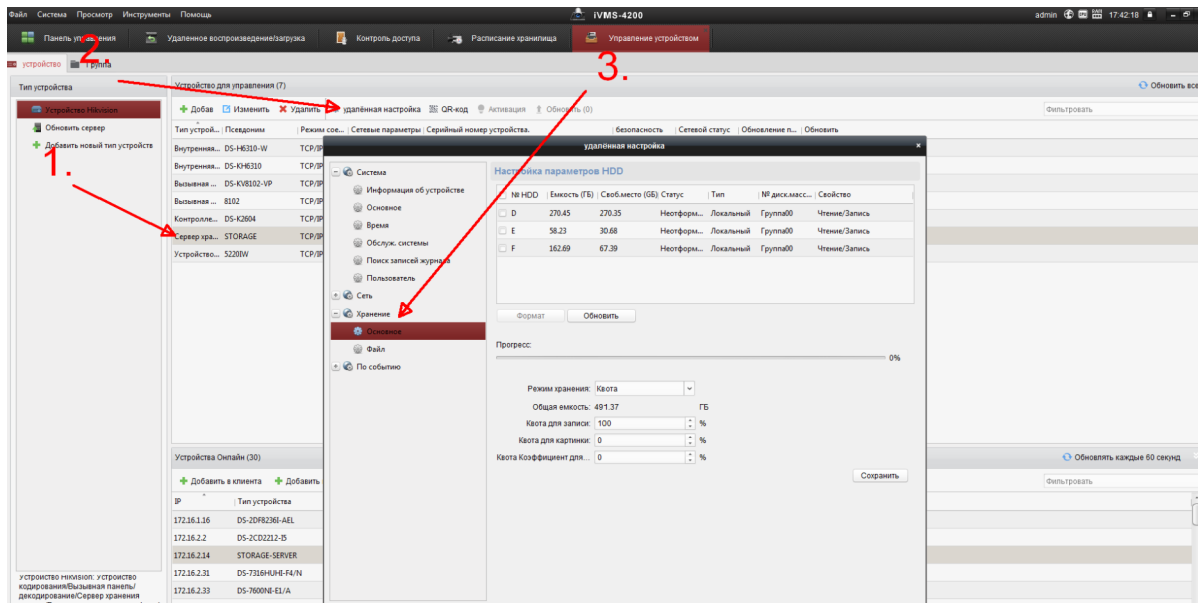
Файл Система Просмотр Инструменты Помощь
iVMS-4200
admin 17:42:18

Панель управления | Удаленное воспроизведение/загрузка | Контроль доступа | Расписание хранилища | Управление устройством

устройство | Группа

2.

3.

Тип устройства

Устройство Hikvision
Обновить сервер
Добавить новый тип устройств

1.

Устройство для управления (7)
Обновить все

Добав | Изменить | Удалить | удалённая настройка | QR-код | Активация | Обновить (0)
Фильтровать

| Тип устрой... | Псевдоним | Режим сое... | Сетевые параметры | Серийный номер устройства. | безопасность | Сетевой статус | Обновление п... | Обновить |
|---|---|---|---|---|---|---|---|---|
| Внутренняя... | DS-H6310-W | TCP/IP | | | | | | |
| Внутренняя... | DS-KH6310 | TCP/IP | | | | | | |
| Вызывная ... | DS-KV8102-VP | TCP/IP | | | | | | |
| Вызывная ... | 8102 | TCP/IP | | | | | | |
| Контролле... | DS-K2604 | TCP/IP | | | | | | |
| Сервер хра... | STORAGE | TCP/IP | | | | | | |
| Устройство... | 5220IW | TCP/IP | | | | | | |

удалённая настройка

Система
Информация об устройстве
Основное
Время
Обслуж. системы
Поиск записей журнала
Пользователь
Сеть
Хранение
Основное
Файл
По событию

Настройка параметров HDD

| № HDD | Емкость (ГБ) | Своб.место (ГБ) | Статус | Тип | № диск.масс... | Свойство |
|---|---|---|---|---|---|---|
| D | 270.45 | 270.35 | Неотформ... | Локальный | Группа00 | Чтение/Запись |
| E | 58.23 | 30.68 | Неотформ... | Локальный | Группа00 | Чтение/Запись |
| F | 162.69 | 67.39 | Неотформ... | Локальный | Группа00 | Чтение/Запись |

Формат | Обновить

Прогресс:
0%

Режим хранения: Квота
Общая емкость: 491.37 ГБ
Квота для записи: 100 %
Квота для картинки: 0 %
Квота Коэффициент для... 0 %

Сохранить

Устройства Онлайн (30)
Обновлять каждые 60 секунд

Добавить в клиента | Добавить
Фильтровать

| IP | Тип устройства |
|---|---|
| 172.16.1.16 | DS-2DF8236I-AEL |
| 172.16.2.2 | DS-2CD2212-I5 |
| 172.16.2.14 | STORAGE-SERVER |
| 172.16.2.31 | DS-7316HUHI-F4/N |
| 172.16.2.33 | DS-7600NI-E1/A |

Устройство Hikvision: Устройство кодирования/Вызывная панель/декодирование/Сервер хранения